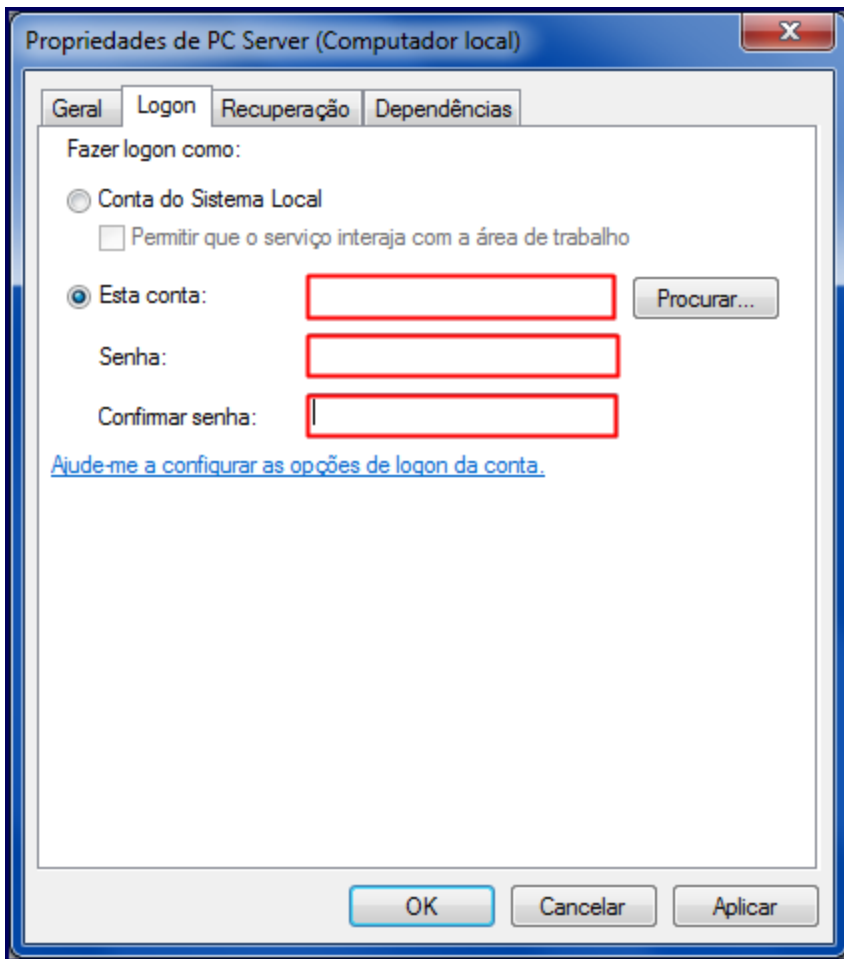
Propriedades de PC Server (Computador local)

X

Geral | Logon | Recuperação | Dependências

Fazer logon como:

Conta do Sistema Local

Permitir que o serviço interaja com a área de trabalho

Esta conta:

Procurar...

Senha:

Confirmar senha:

Ajude-me a configurar as opções de logon da conta.

OK

Cancelar

Aplicar